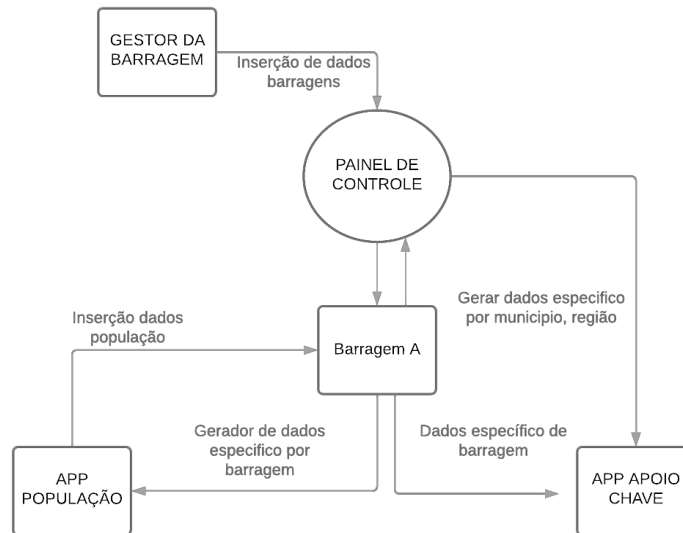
GESTOR DA BARRAGEM

Inserção de dados barragens

PAINEL DE CONTROLE

Gerar dados especifico por municipio, região

Inserção dados população

Barragem A

Gerador de dados especifico por barragem

Dados específico de barragem

APP POPULAÇÃO

APP APOIO CHAVE